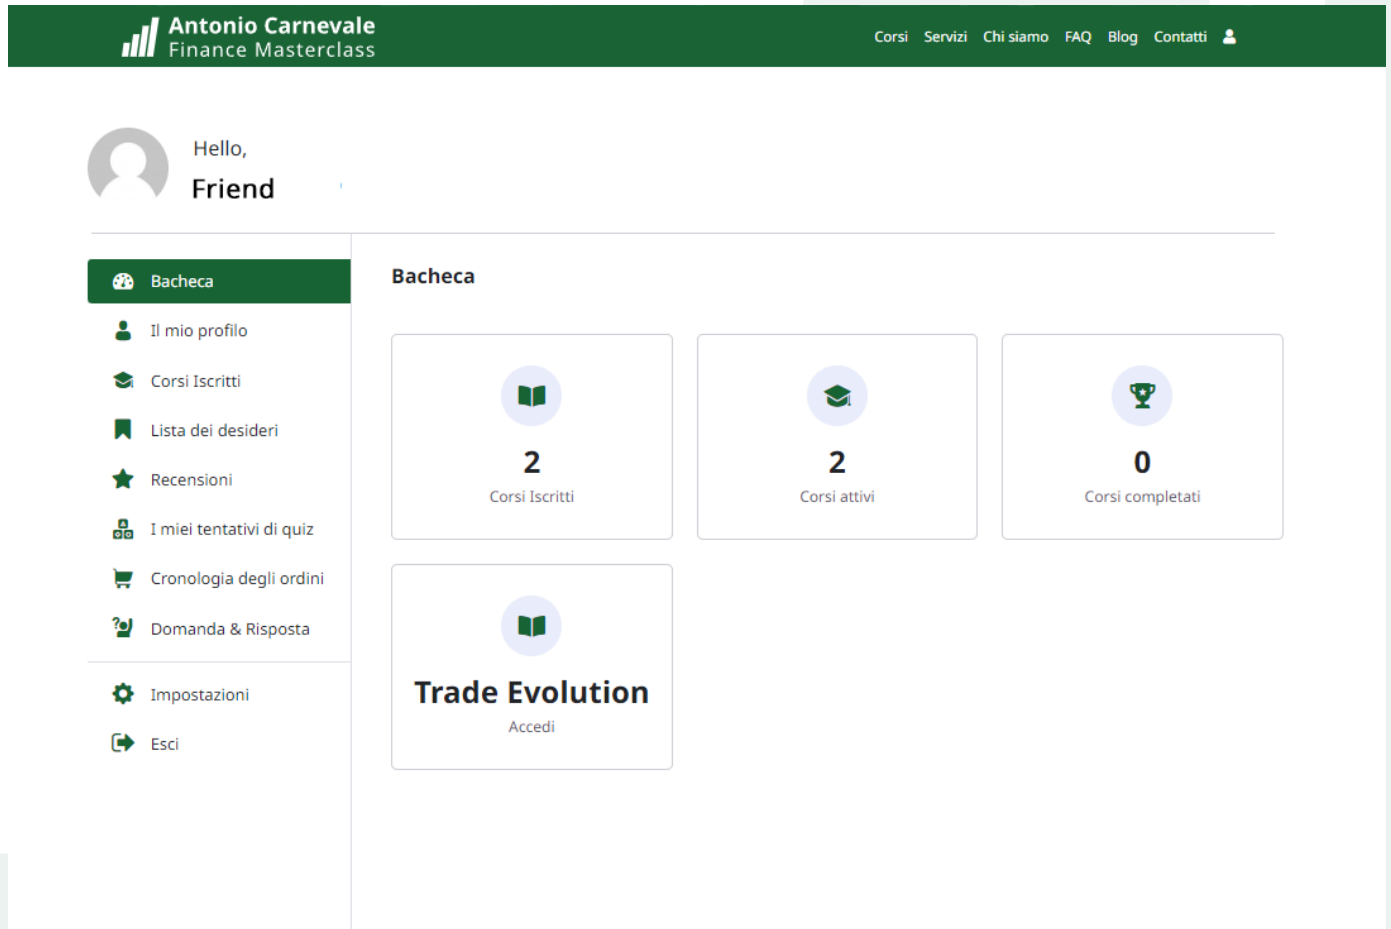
Antonio Carnevale
Finance Masterclass

Corsi Servizi Chi siamo FAQ Blog Contatti

Hello,
Friend

Bacheca
Il mio profilo
Corsi Iscritti
Lista dei desideri
Recensioni
I miei tentativi di quiz
Cronologia degli ordini
Domanda & Risposta

Impostazioni
Esci

Bacheca

2
Corsi Iscritti

2
Corsi attivi

0
Corsi completati

Trade Evolution
Accedi